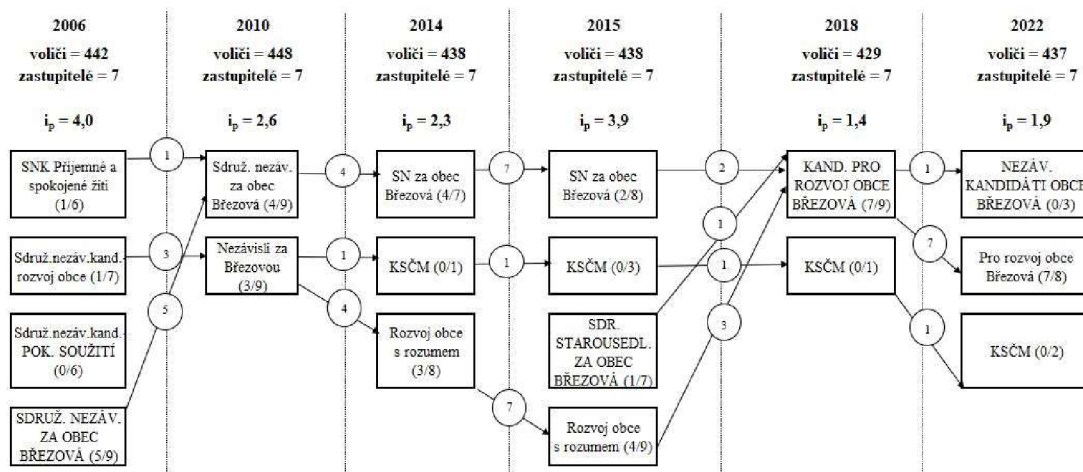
2006
voliči = 442
zastupitelé = 7
$i_p = 4,0$

SNK Příjemné a spokojené žití (1/6)

Sdruž.nezáv.kand. rozvoj obce (1/7)

Sdruž.nezáv.kand. POK. SOUŽITÍ (0/6)

SDRUŽ. NEZÁV. ZA OBEC BŘEZOVÁ (5/9)

1
3
5

2010
voliči = 448
zastupitelé = 7
$i_p = 2,6$

Sdruž. nezáv. za obec Březová (4/9)

Nezávislí za Březovou (3/9)

4
1
4

2014
voliči = 438
zastupitelé = 7
$i_p = 2,3$

SN za obec Březová (4/7)

KSČM (0/1)

Rozvoj obce s rozumem (3/8)

7
1
7

2015
voliči = 438
zastupitelé = 7
$i_p = 3,9$

SN za obec Březová (2/8)

KSČM (0/3)

SDR. STAROUSEDL. ZA OBEC BŘEZOVÁ (1/7)

Rozvoj obce s rozumem (4/9)

2
1
1
3

2018
voliči = 429
zastupitelé = 7
$i_p = 1,4$

KAND. PRO ROZVOJ OBCE BŘEZOVÁ (7/9)

KSČM (0/1)

1
7
1

2022
voliči = 437
zastupitelé = 7
$i_p = 1,9$

NEZÁV. KANDIDÁTI OBCE BŘEZOVÁ (0/3)

Pro rozvoj obce Březová (7/8)

KSČM (0/2)